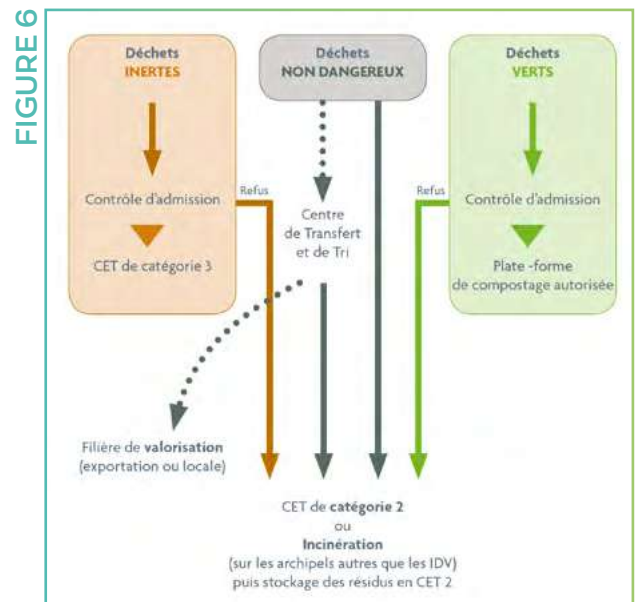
FIGURE 6

Déchets
INERTES

Contrôle d'admission

CET de catégorie 3

Refus

Déchets
NON DANGEREUX

Centre
de Transfert
et de Tri

Déchets
VERTS

Refus

Contrôle d'admission

Plate-forme
de compostage autorisée

Filière de valorisation
(exportation ou locale)

CET de catégorie 2
ou
Incinération
(sur les archipels autres que les IDV)
puis stockage des résidus en CET 2